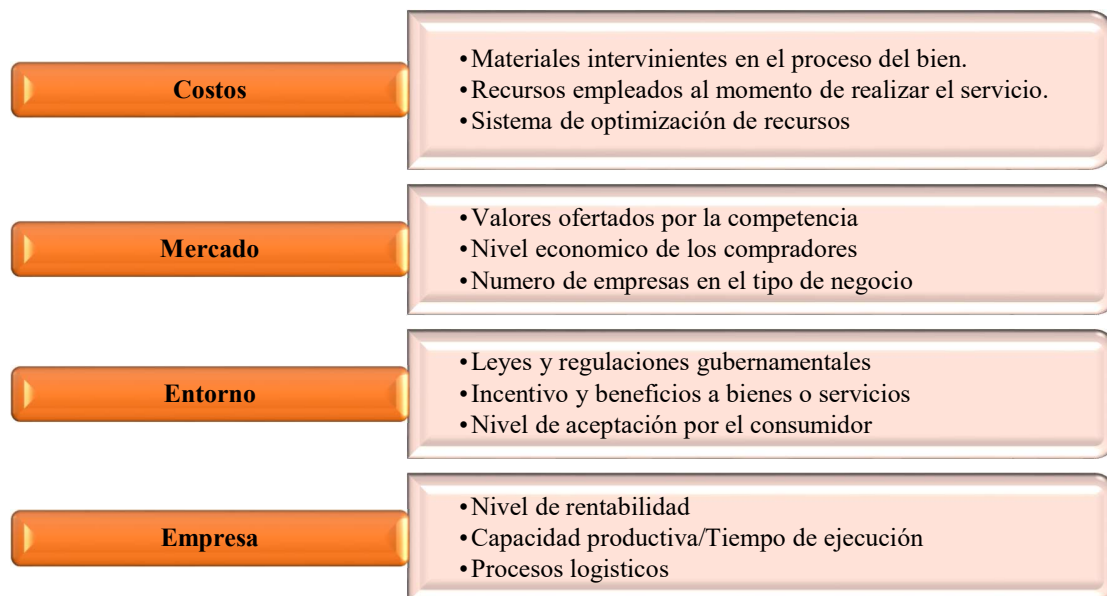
Costos

• Materiales intervinientes en el proceso del bien.
• Recursos empleados al momento de realizar el servicio.
• Sistema de optimización de recursos

Mercado

• Valores ofertados por la competencia
• Nivel economico de los compradores
• Numero de empresas en el tipo de negocio

Entorno

• Leyes y regulaciones gubernamentales
• Incentivo y beneficios a bienes o servicios
• Nivel de aceptación por el consumidor

Empresa

• Nivel de rentabilidad
• Capacidad productiva/Tiempo de ejecución
• Procesos logisticos